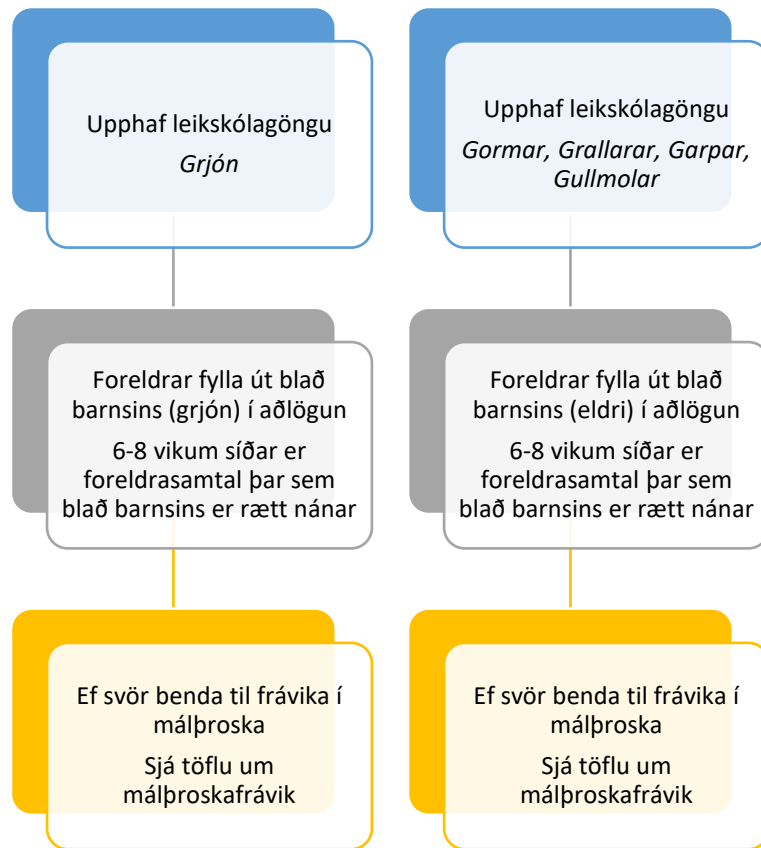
Upphaf leikskólagöngu
*Grjón*

Foreldrar fylla út blað barnsins (grjón) í aðlögun
6-8 vikum síðar er foreldrasamtal þar sem blað barnsins er rætt nánar

Ef svör benda til frávika í málþroska
Sjá töflu um málþroskafrávik

Upphaf leikskólagöngu
*Gormar, Grallarar, Garpar, Gullmolar*

Foreldrar fylla út blað barnsins (eldri) í aðlögun
6-8 vikum síðar er foreldrasamtal þar sem blað barnsins er rætt nánar

Ef svör benda til frávika í málþroska
Sjá töflu um málþroskafrávik